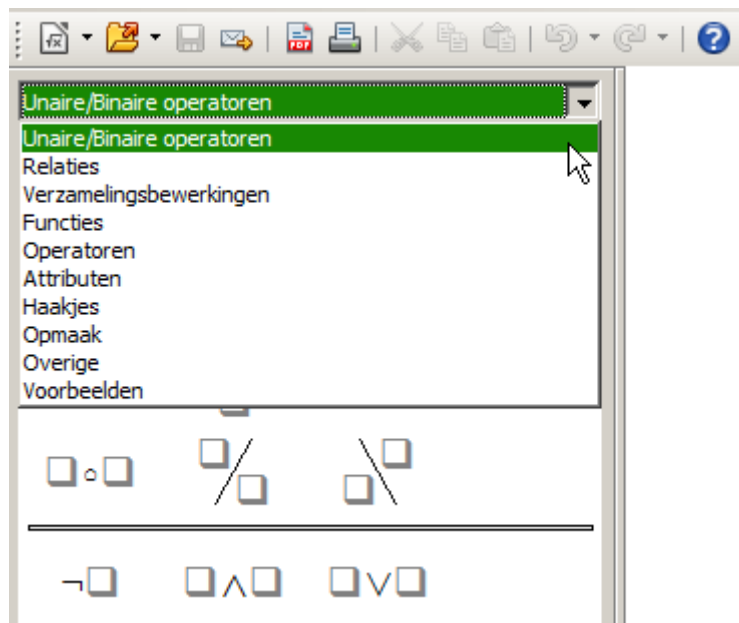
Unaire/Binaire operatoren
Unaire/Binaire operatoren
Relaties
Verzamelingsbewerkingen
Functies
Operatoren
Attributen
Haakjes
Opmaak
Overige
Voorbeelden

$\square \circ \square$ $\square / \square$ $\square \backslash \square$

$\neg \square$ $\square \wedge \square$ $\square \vee \square$